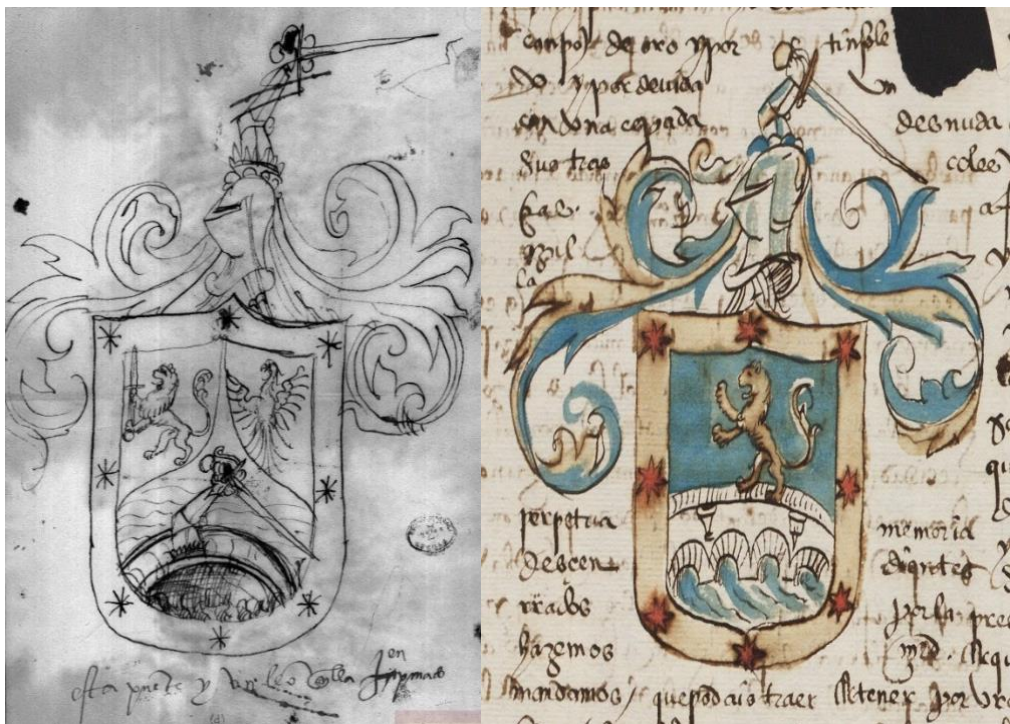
esta pueta y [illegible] casilla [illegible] con

campo de oro ypor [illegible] timple
do ypor de una
con dona cegada desnuda
sus tres colee
fac a
mil
la
perpetua memoria
descen dignes
yendo y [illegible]
hazemos md. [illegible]
mandamos que podais traer tener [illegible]